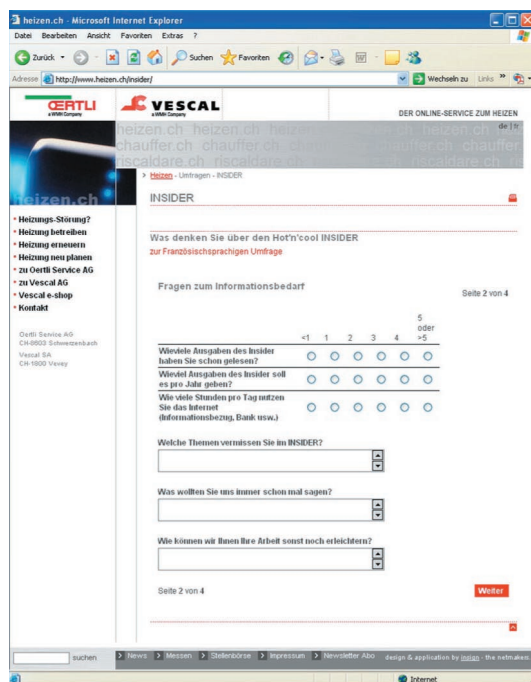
heizen.ch - Microsoft Internet Explorer

Datei Bearbeiten Ansicht Favoriten Extras ?

Zurück Suchen Favoriten

Adresse http://www.heizen.ch/insider/ Wechseln zu Links »

OERTLI a WMH Company

VESCAL a WMH Company

DER ONLINE-SERVICE ZUM HEIZEN

de | fr

heizen.ch heizen.ch heizen.ch heizen.ch heizen.ch heizen.ch
chauffer.ch chauffer.ch chauffer.ch chauffer.ch chauffer.ch
riscaldare.ch riscaldare.ch riscaldare.ch riscaldare.ch

heizen.ch

> Heizen - Umfragen - INSIDER

INSIDER

• Heizungs-Störung?
• Heizung betreiben
• Heizung erneuern
• Heizung neu planen
• zu Oertli Service AG
• zu Vescal AG
• Vescal e-shop
• Kontakt

Oertli Service AG
CH-8603 Schwerzenbach

Vescal SA
CH-1800 Vevey

Was denken Sie über den Hot'n'cool INSIDER

zur Französischsprachigen Umfrage

Fragen zum Informationsbedarf

Seite 2 von 4

| | <1 | 1 | 2 | 3 | 4 | 5 oder >5 |
|---|---|---|---|---|---|---|
| Wieviele Ausgaben des Insider haben Sie schon gelesen? | ○ | ○ | ○ | ○ | ○ | ○ |
| Wieviel Ausgaben des Insider soll es pro Jahr geben? | ○ | ○ | ○ | ○ | ○ | ○ |
| Wie viele Stunden pro Tag nutzen Sie das Internet (Informationsbezug, Bank usw.) | ○ | ○ | ○ | ○ | ○ | ○ |

Welche Themen vermissen Sie im INSIDER?

Was wollten Sie uns immer schon mal sagen?

Wie können wir Ihnen Ihre Arbeit sonst noch erleichtern?

Seite 2 von 4

Weiter

suchen > News > Messen > Stellenbörse > Impressum > Newsletter Abo design & application by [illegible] - the netmakers

Internet